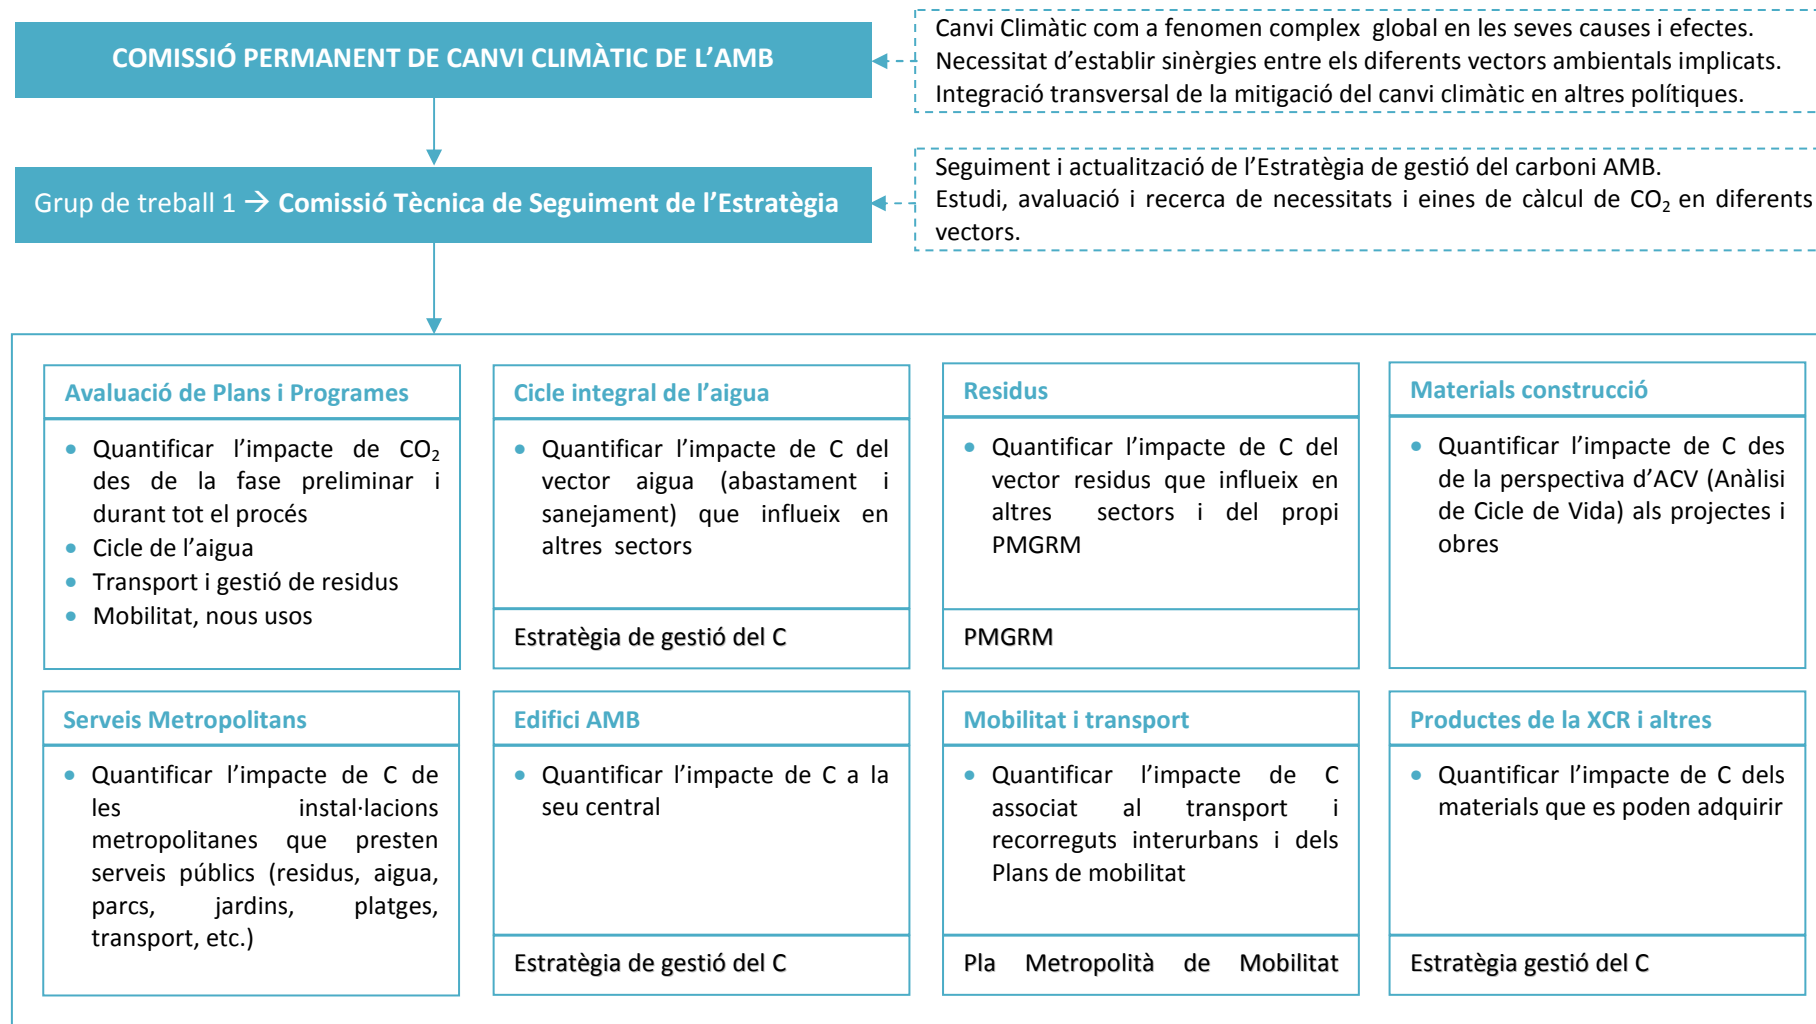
COMISSIÓ PERMANENT DE CANVI CLIMÀTIC DE L'AMB

Canvi Climàtic com a fenomen complex global en les seves causes i efectes.
Necessitat d'establir sinèrgies entre els diferents vectors ambientals implicats.
Integració transversal de la mitigació del canvi climàtic en altres polítiques.

Grup de treball 1 → Comissió Tècnica de Seguiment de l'Estratègia

Seguiment i actualització de l'Estratègia de gestió del carboni AMB.
Estudi, avaluació i recerca de necessitats i eines de càlcul de $CO_2$ en diferents vectors.

Avaluació de Plans i Programes

- Quantificar l'impacte de $CO_2$ des de la fase preliminar i durant tot el procés
- Cicle de l'aigua
- Transport i gestió de residus
- Mobilitat, nous usos

Cicle integral de l'aigua

- Quantificar l'impacte de C del vector aigua (abastament i sanejament) que influeix en altres sectors

Estratègia de gestió del C

Residus

- Quantificar l'impacte de C del vector residus que influeix en altres sectors i del propi PMGRM

PMGRM

Materials construcció

- Quantificar l'impacte de C des de la perspectiva d'ACV (Anàlisi de Cicle de Vida) als projectes i obres

Serveis Metropolitans

- Quantificar l'impacte de C de les instal·lacions metropolitanes que presten serveis públics (residus, aigua, parcs, jardins, platges, transport, etc.)

Edifici AMB

- Quantificar l'impacte de C a la seu central

Estratègia de gestió del C

Mobilitat i transport

- Quantificar l'impacte de C associat al transport i recorreguts interurbans i dels Plans de mobilitat

Pla Metropolità de Mobilitat

Productes de la XCR i altres

- Quantificar l'impacte de C dels materials que es poden adquirir

Estratègia gestió del C